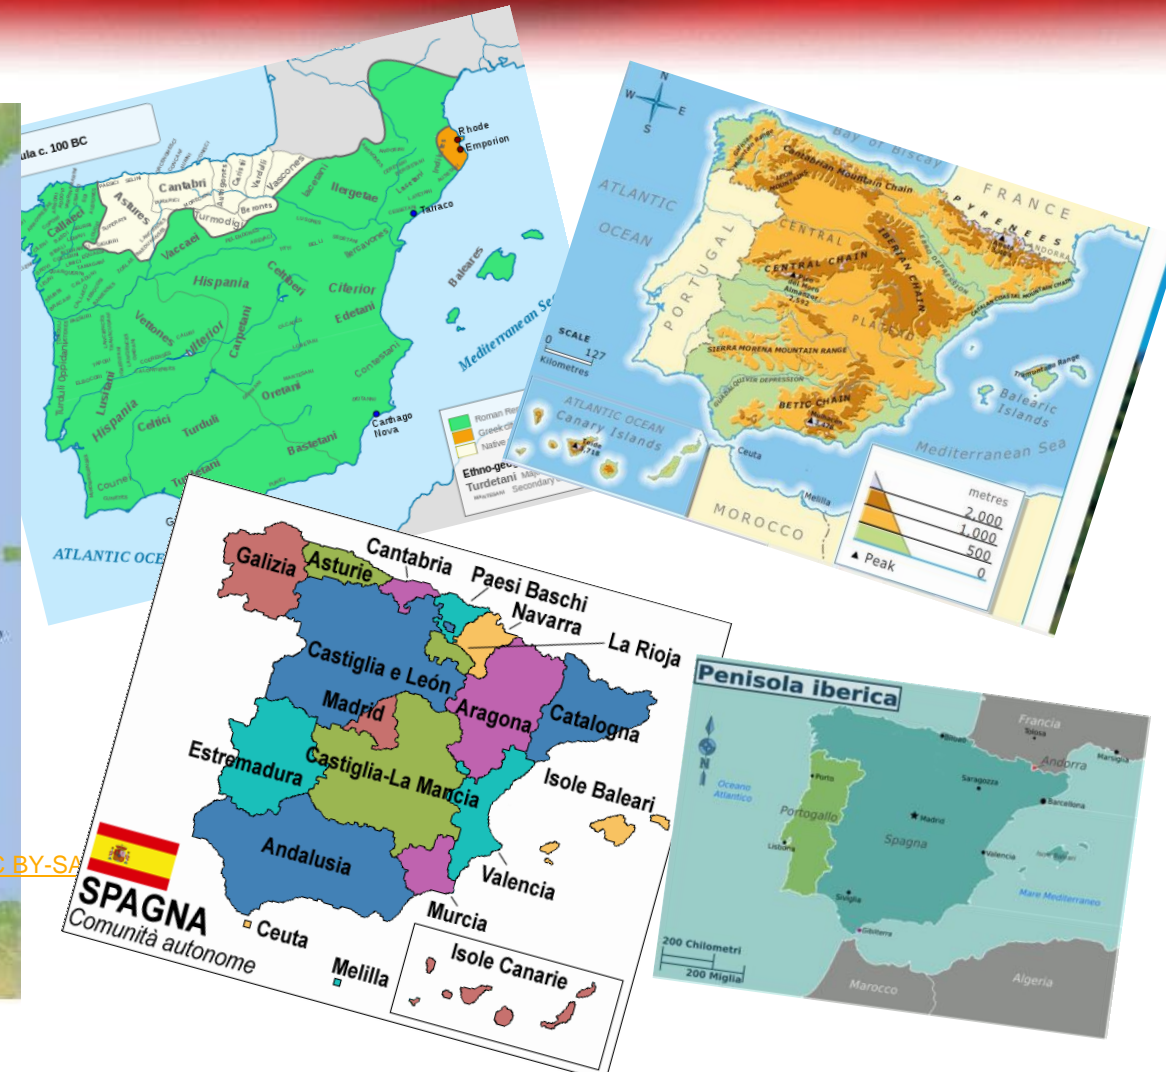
ula c. 100 BC

Rhode
Emporion
Tarraco
Cantabri
Astures
Vasconi
Callaeci
Turmodigi
Berones
Ilergetae
Vaccaei
Baleares
Hispania
Celtiberi
Citerior
Edetani
Mediterranean Se
Vettones
Ulterior
Carpetani
Lusitani
Contestani
Oretani
Hispania
Celtici
Turduli
Carthago Nova
Bastetani
Turdetani
Roman Re
Greek c
Native
Ethno-geo
Turdetani
ATLANTIC OCE

ATLANTIC OCEAN
Bay of Biscay
FRANCE
PYRENEES
Cantabrian Mountain Chain
CENTRAL
CENTRAL CHAIN
IBERIAN CHAIN
PORTUGAL
PLATEAU
SCALE
0 127
Kilometres
SIERRA MORENA MOUNTAIN RANGE
BETIC CHAIN
Balearic Islands
ATLANTIC OCEAN
Canary Islands
Mediterranean Sea
Ceuta
Melilla
MOROCCO
metres
2,000
1,000
500
0
▲ Peak

Galizia
Asturie
Cantabria
Paesi Baschi
Navarra
La Rioja
Castiglia e León
Madrid
Aragona
Catalogna
Estremadura
Castiglia-La Mancia
Isole Baleari
Andalusia
Valencia
Murcia
SPAGNA
Comunità autonome
Ceuta
Melilla
Isole Canarie

C BY-SA

Penisola iberica
Francia
Andorra
Oceano Atlantico
Porto
Portogallo
Saragozza
Barcellona
Madrid
Spagna
Lisbona
Valencia
Mare Mediterraneo
Siviglia
Gibilterra
200 Chilometri
200 Miglia
Marocco
Algeria